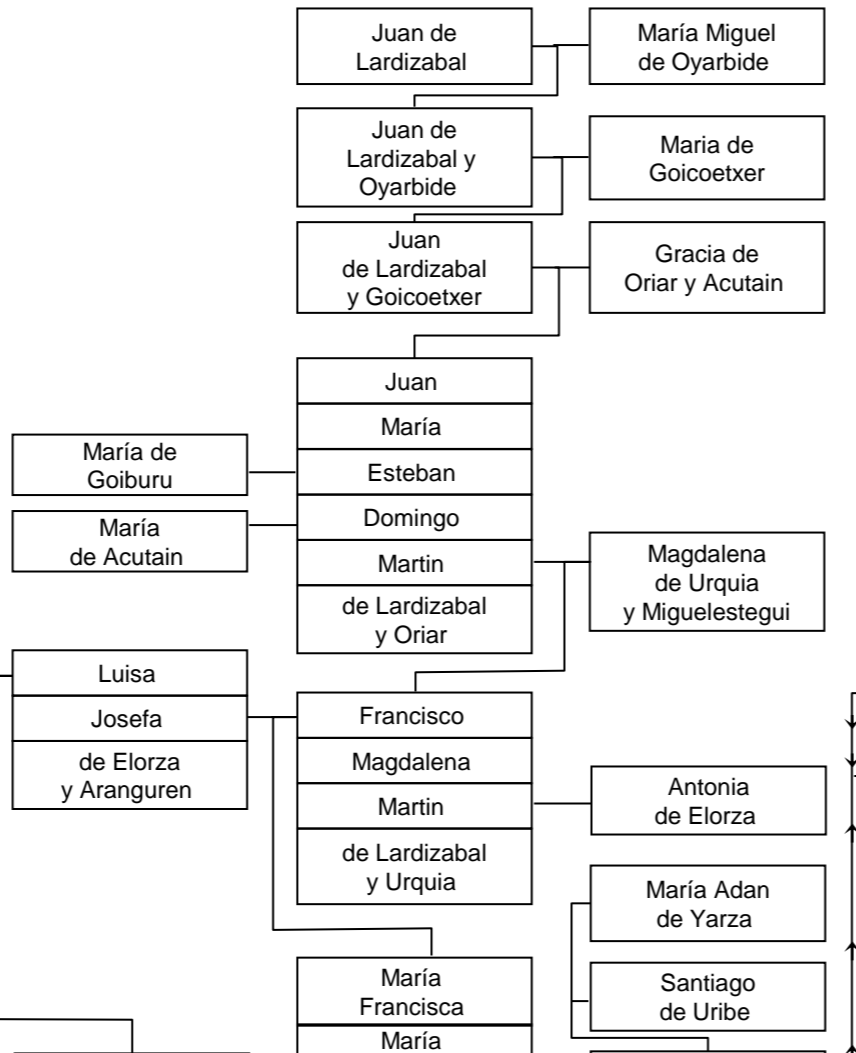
Juan de Lardizabal

María Miguel de Oyarbide

Juan de Lardizabal y Oyarbide

Maria de Goicoetxer

Juan de Lardizabal y Goicoetxer

Gracia de Oriar y Acutain

Juan

María

Esteban

Domingo

Martin

de Lardizabal y Oriar

María de Goiburu

María de Acutain

Magdalena de Urquia y Miguelestegui

Luisa

Josefa

de Elorza y Aranguren

Francisco

Magdalena

Martin

de Lardizabal y Urquia

Antonia de Elorza

María Adan de Yarza

Santiago de Uribe

María Francisca

María